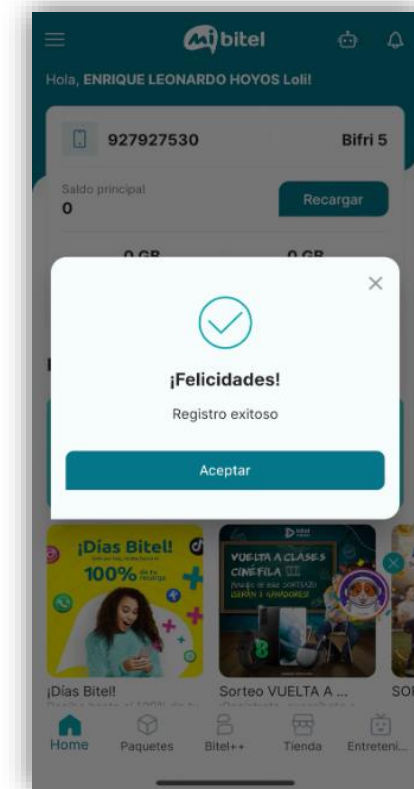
mi bitel

Hola, ENRIQUE LEONARDO HOYOS Loli!

927927530

Bifri 5

Saldo principal
0

Recargar

0 GB

0 GB

¡Felicidades!

Registro exitoso

Aceptar

¡Días Bitel!
100%

VUELTA A CLASES
CINÉFILA
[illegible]

¡Días Bitel!

Sorteo VUELTA A ...

SO

Home

Paquetes

Bitel++

Tienda

Entreteni...